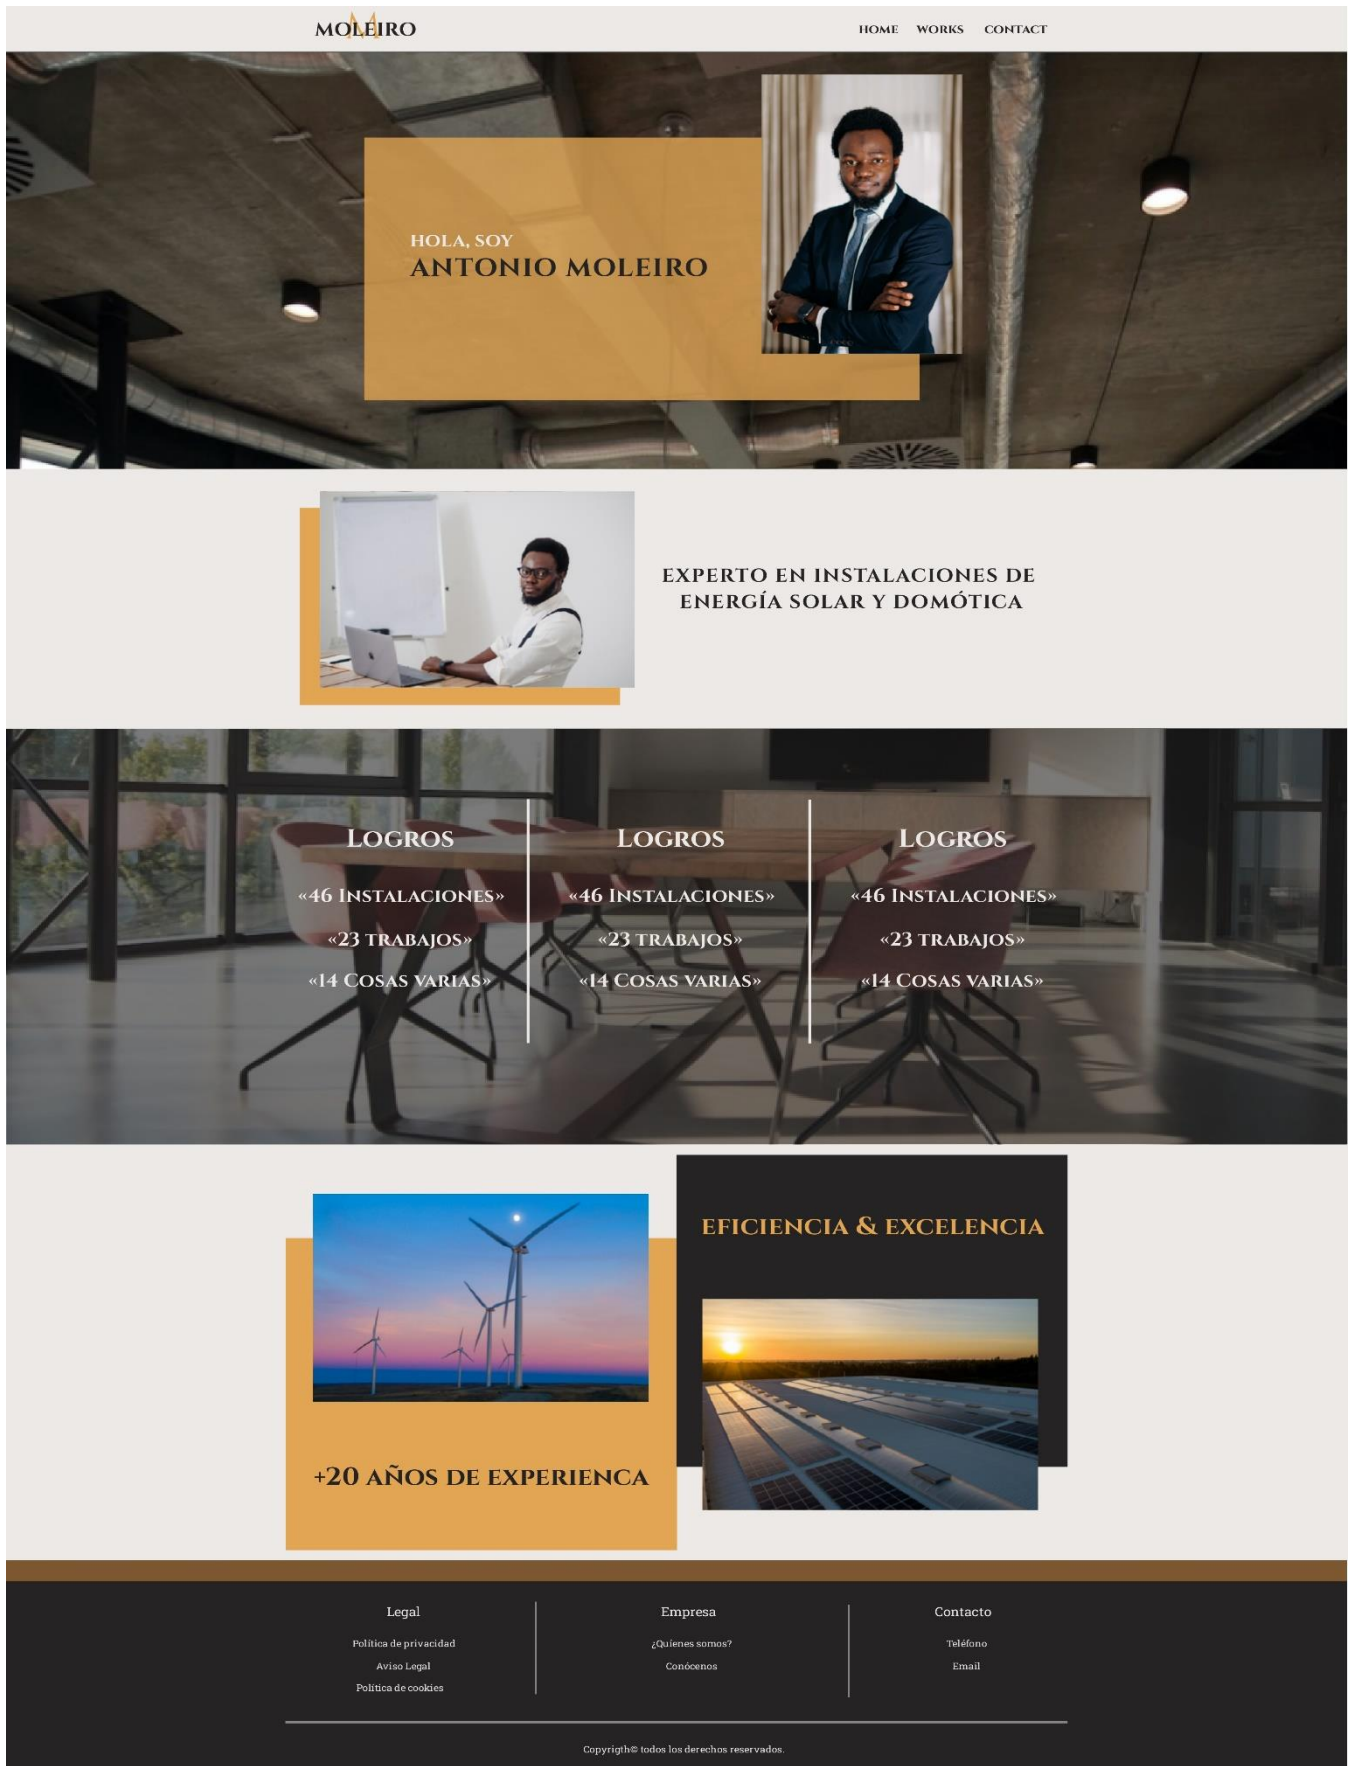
MOLEIRO

HOME WORKS CONTACT

HOLA, SOY
ANTONIO MOLEIRO

EXPERTO EN INSTALACIONES DE ENERGÍA SOLAR Y DOMÓTICA

LOGROS

«46 INSTALACIONES»

«23 TRABAJOS»

«14 COSAS VARIAS»

LOGROS

«46 INSTALACIONES»

«23 TRABAJOS»

«14 COSAS VARIAS»

LOGROS

«46 INSTALACIONES»

«23 TRABAJOS»

«14 COSAS VARIAS»

EFICIENCIA & EXCELENCIA

+20 AÑOS DE EXPERIENCA

Legal

Política de privacidad

Aviso Legal

Política de cookies

Empresa

¿Quienes somos?

Conócenos

Contacto

Teléfono

Email

Copyrigth© todos los derechos reservados.